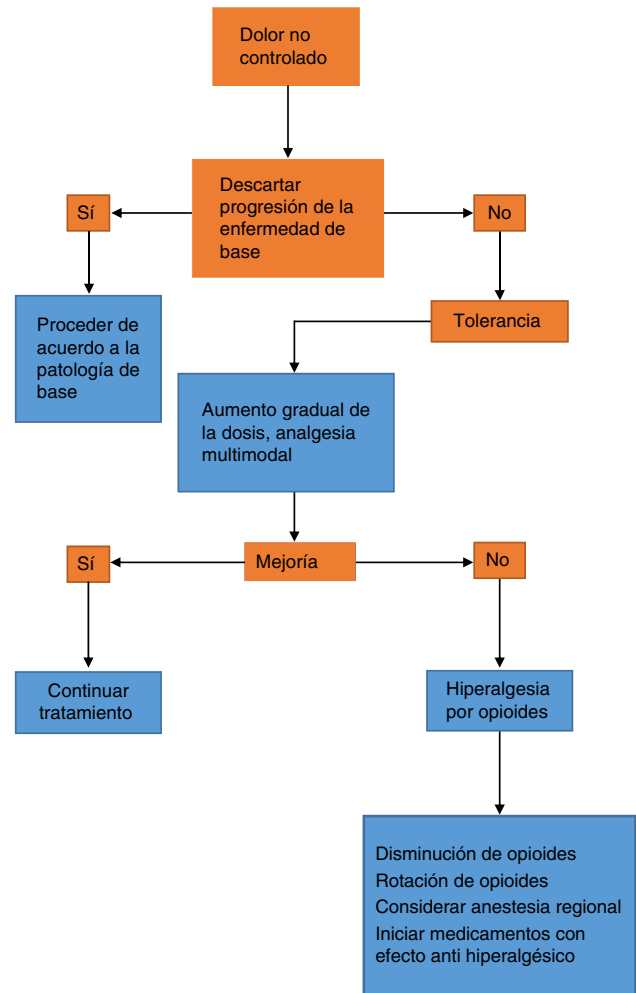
Dolor no controlado

Descartar progresión de la enfermedad de base

Sí

No

Proceder de acuerdo a la patología de base

Tolerancia

Aumento gradual de la dosis, analgesia multimodal

Mejoría

Sí

No

Continuar tratamiento

Hiperalgesia por opioides

Disminución de opioides
Rotación de opioides
Considerar anestesia regional
Iniciar medicamentos con efecto anti hiperalgésico